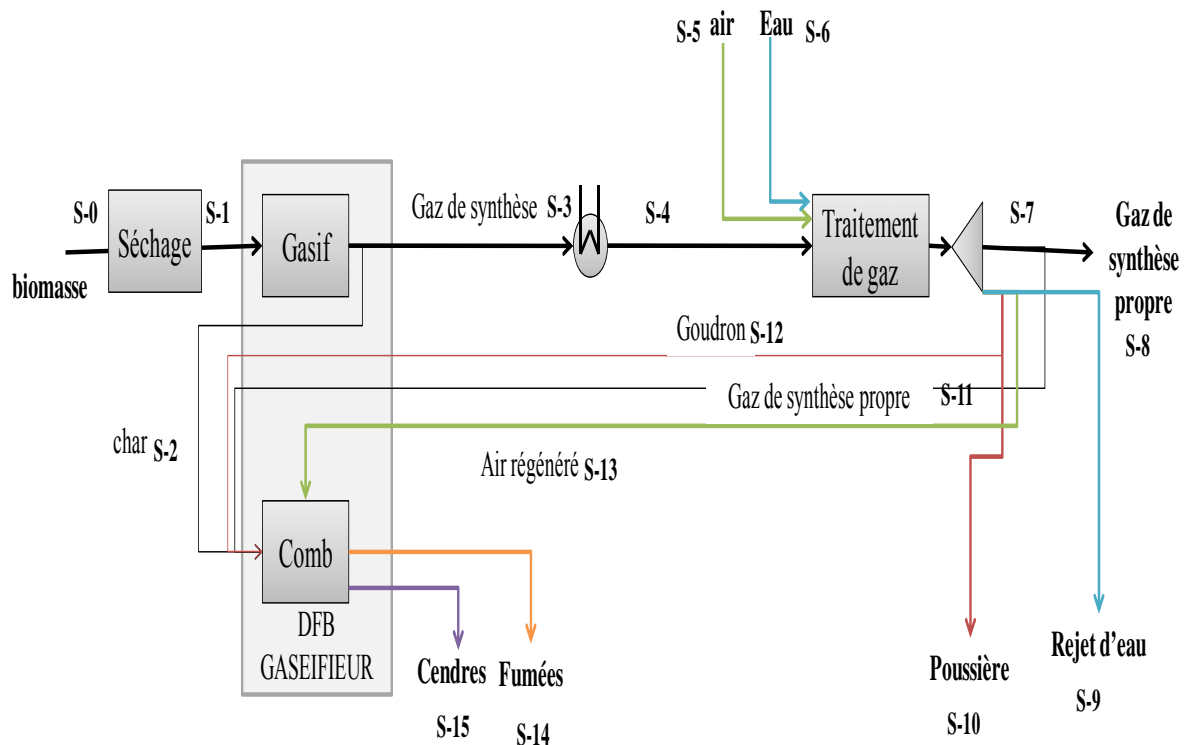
S-5 air
Eau S-6

S-0
Séchage
S-1
biomasse
Gasif
Gaz de synthèse S-3
S-4
Traitement de gaz
S-7
Gaz de synthèse propre
S-8

Goudron S-12
Gaz de synthèse propre
S-11
char S-2
Air régénéré S-13

Comb
DFB GASEIFIEUR
Cendres
S-15
Fumées
S-14
Poussière
S-10
Rejet d'eau
S-9